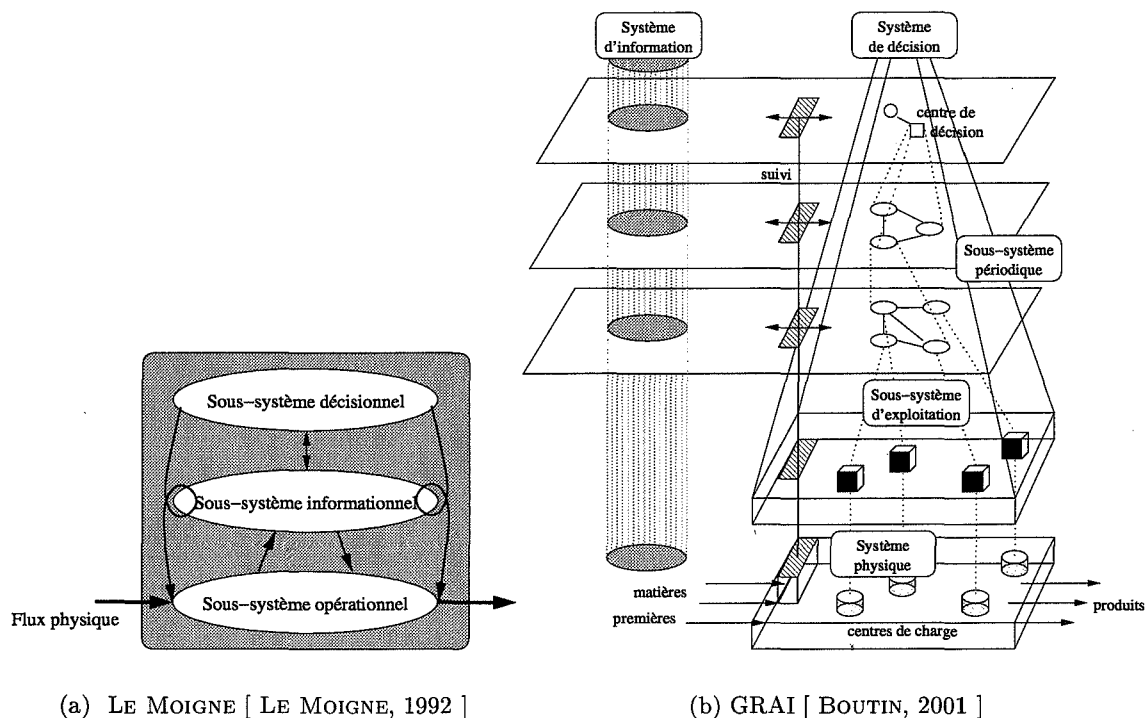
Sous–système décisionnel

Sous–système informationnel

Sous–système opérationnel

Flux physique

(a) LE MOIGNE [ LE MOIGNE, 1992 ]

Système d'information

Système de décision

centre de décision

suivi

Sous–système périodique

Sous–système d'exploitation

Système physique

matières premières

produits

centres de charge

(b) GRAI [ BOUTIN, 2001 ]